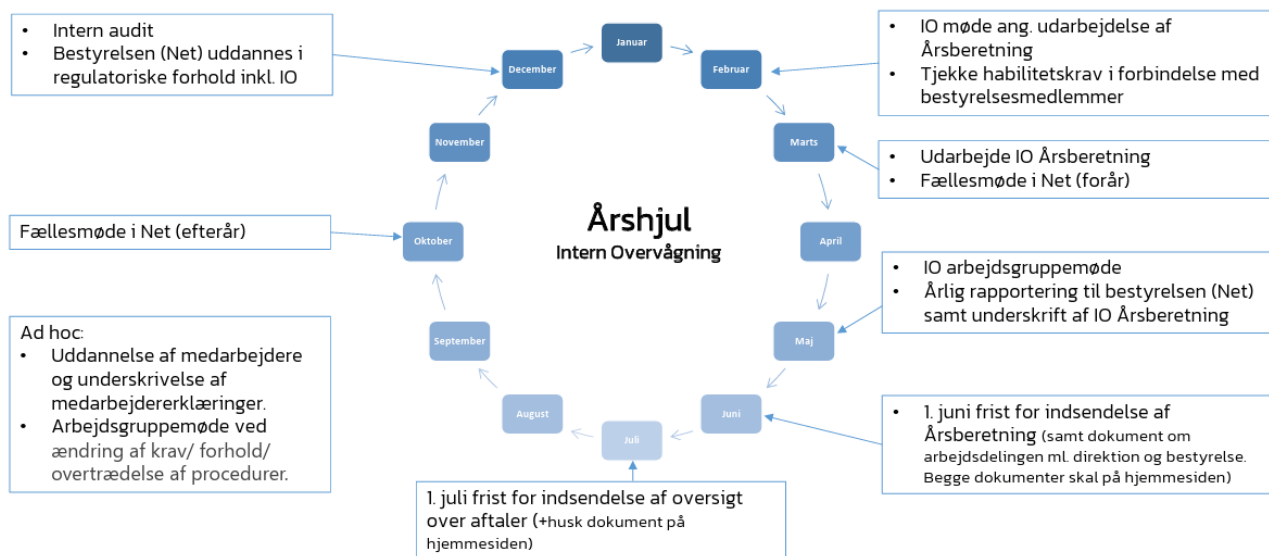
- Intern audit
- Bestyrelsen (Net) uddannes i regulatoriske forhold inkl. IO

Januar

December

Februar

- IO møde ang. udarbejdelse af Årsberetning
- Tjekke habilitetskrav i forbindelse med bestyrelsesmedlemmer

November

Marts

- Udarbejde IO Årsberetning
- Fællesmøde i Net (forår)

Årshjul
Intern Overvågning

Fællesmøde i Net (efterår)

Oktober

April

- IO arbejdsgruppemøde
- Årlig rapportering til bestyrelsen (Net) samt underskrift af IO Årsberetning

Ad hoc:
- Uddannelse af medarbejdere og underskrivelse af medarbejdererklæringer.
- Arbejdsgruppemøde ved ændring af krav/ forhold/ overtrædelse af procedurer.

September

Maj

August

Juni

Juli

- 1. juni frist for indsendelse af Årsberetning (samt dokument om arbejdsdelingen ml. direktion og bestyrelse. Begge dokumenter skal på hjemmesiden)

1. juli frist for indsendelse af oversigt over aftaler (+husk dokument på hjemmesiden)